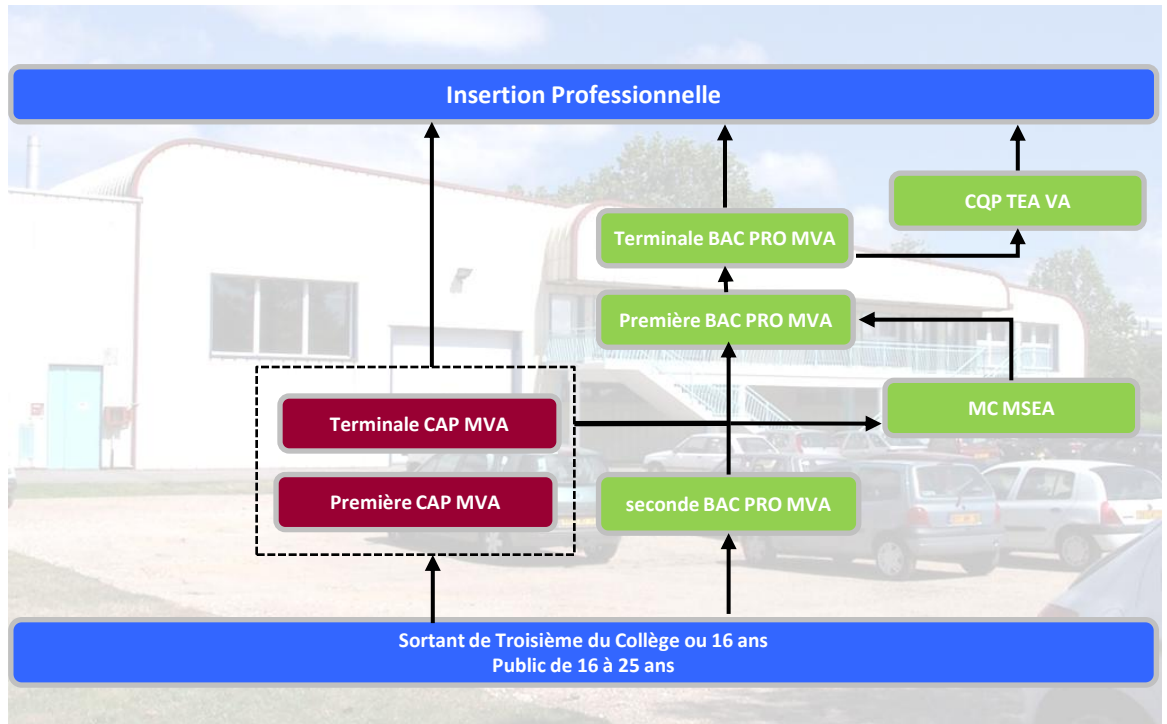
Insertion Professionnelle

CQP TEA VA

Terminale BAC PRO MVA

Première BAC PRO MVA

Terminale CAP MVA

MC MSEA

Première CAP MVA

seconde BAC PRO MVA

Sortant de Troisième du Collège ou 16 ans
Public de 16 à 25 ans